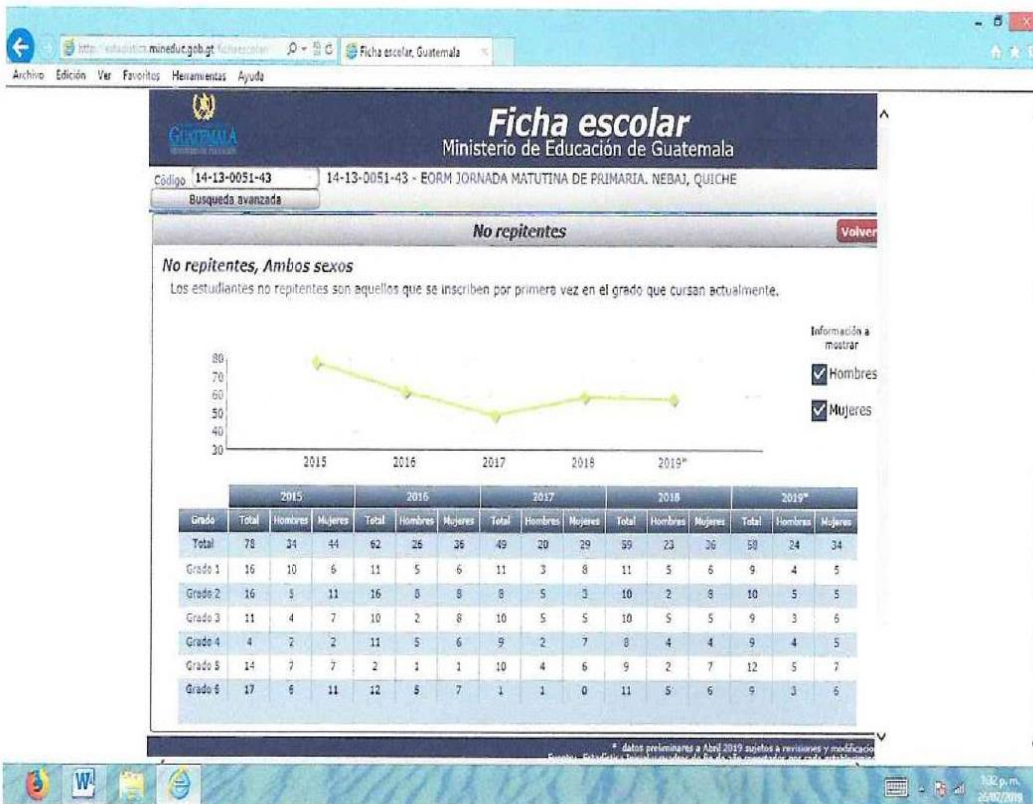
http://estadistica.mineduc.gob.gt/fichaescolar
Ficha escolar, Guatemala
Archivo Edición Ver Favoritos Herramientas Ayuda

GUATEMALA

Ficha escolar
Ministerio de Educación de Guatemala

Código 14-13-0051-43
14-13-0051-43 - EORM JORNADA MATUTINA DE PRIMARIA. NEBAJ, QUICHE
Busqueda avanzada

No repitentes
Volver

No repitentes, Ambos sexos
Los estudiantes no repitentes son aquellos que se inscriben por primera vez en el grado que cursan actualmente.

Información a mostrar
Hombres
Mujeres

80
70
60
50
40
30
2015
2016
2017
2018
2019*

| Grado | 2015 Total | 2015 Hombres | 2015 Mujeres | 2016 Total | 2016 Hombres | 2016 Mujeres | 2017 Total | 2017 Hombres | 2017 Mujeres | 2018 Total | 2018 Hombres | 2018 Mujeres | 2019* Total | 2019* Hombres | 2019* Mujeres |
|---|---|---|---|---|---|---|---|---|---|---|---|---|---|---|---|
| Total | 78 | 34 | 44 | 62 | 26 | 36 | 49 | 20 | 29 | 59 | 23 | 36 | 58 | 24 | 34 |
| Grado 1 | 16 | 10 | 6 | 11 | 5 | 6 | 11 | 3 | 8 | 11 | 5 | 6 | 9 | 4 | 5 |
| Grado 2 | 16 | 5 | 11 | 16 | 8 | 8 | 8 | 5 | 3 | 10 | 2 | 8 | 10 | 5 | 5 |
| Grado 3 | 11 | 4 | 7 | 10 | 2 | 8 | 10 | 5 | 5 | 10 | 5 | 5 | 9 | 3 | 6 |
| Grado 4 | 4 | 2 | 2 | 11 | 5 | 6 | 9 | 2 | 7 | 8 | 4 | 4 | 9 | 4 | 5 |
| Grado 5 | 14 | 7 | 7 | 2 | 1 | 1 | 10 | 4 | 6 | 9 | 2 | 7 | 12 | 5 | 7 |
| Grado 6 | 17 | 6 | 11 | 12 | 5 | 7 | 1 | 1 | 0 | 11 | 5 | 6 | 9 | 3 | 6 |

* datos preliminares a Abril 2019 sujetos a revisiones y modificacio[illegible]
Fuente: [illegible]

3:32 p.m.
26/07/2019